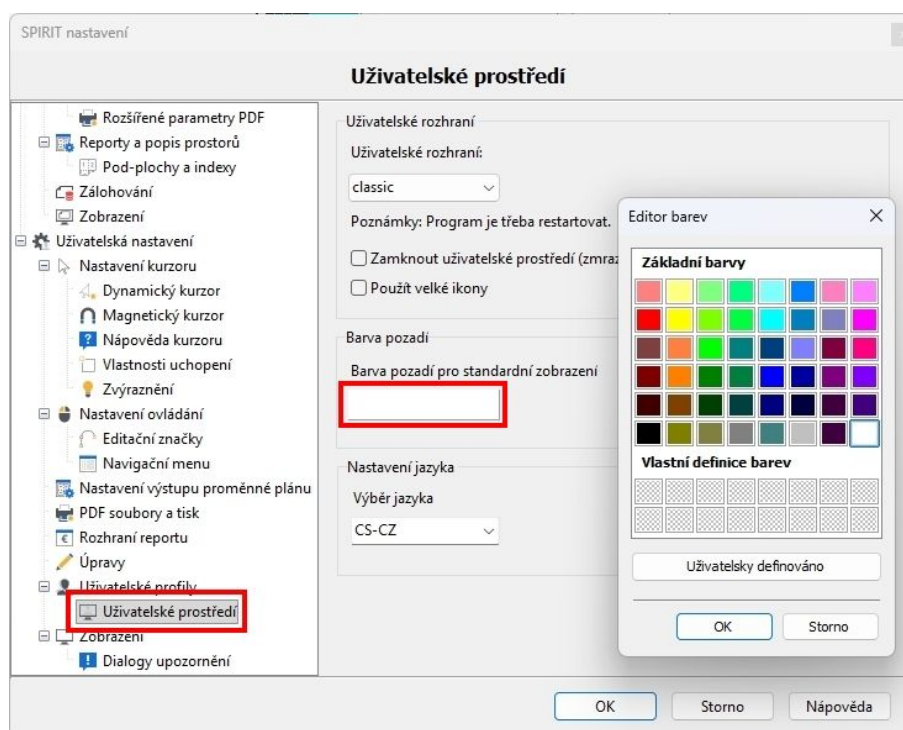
SPIRIT nastavení

Uživatelské prostředí

Rozšířené parametry PDF
Reporty a popis prostorů
Pod-plochy a indexy
Zálohování
Zobrazení
Uživatelská nastavení
Nastavení kurzoru
Dynamický kurzor
Magnetický kurzor
Nápověda kurzoru
Vlastnosti uchopení
Zvýraznění
Nastavení ovládání
Editační značky
Navigační menu
Nastavení výstupu proměnné plánu
PDF soubory a tisk
Rozhraní reportu
Úpravy
Uživatelské profily
Uživatelské prostředí
Zobrazení
Dialogy upozornění

Uživatelské rozhraní
Uživatelské rozhraní:
classic
Poznámky: Program je třeba restartovat.
Zamknout uživatelské prostředí (zmraz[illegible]
Použít velké ikony

Barva pozadí
Barva pozadí pro standardní zobrazení

Nastavení jazyka
Výběr jazyka
CS-CZ

Editor barev
Základní barvy
Vlastní definice barev
Uživatelsky definováno
OK
Storno

OK
Storno
Nápověda